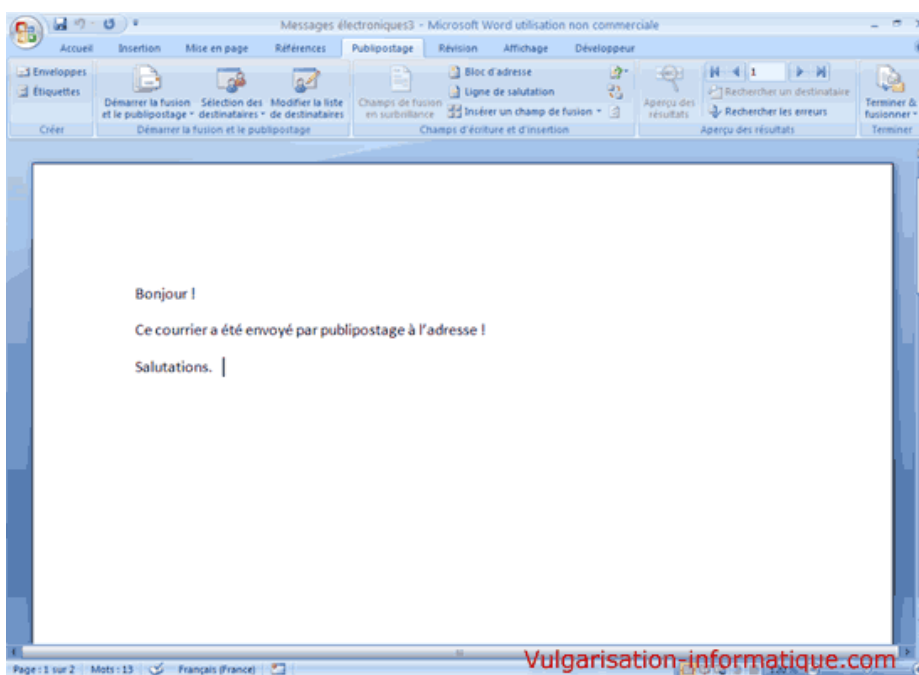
Messages électroniques3 - Microsoft Word utilisation non commerciale

Accueil Insertion Mise en page Références Publipostage Révision Affichage Développeur

Enveloppes
Étiquettes
Créer

Démarrer la fusion et le publipostage
Sélection des destinataires
Modifier la liste de destinataires
Démarrer la fusion et le publipostage

Champs de fusion en surbrillance
Bloc d'adresse
Ligne de salutation
Insérer un champ de fusion
Champs d'écriture et d'insertion

Aperçu des résultats
1
Rechercher un destinataire
Rechercher les erreurs
Aperçu des résultats

Terminer & fusionner
Terminer

Bonjour !

Ce courrier a été envoyé par publipostage à l'adresse !

Salutations.

Page : 1 sur 2 Mots : 13 Français (France)

Vulgarisation-informatique.com